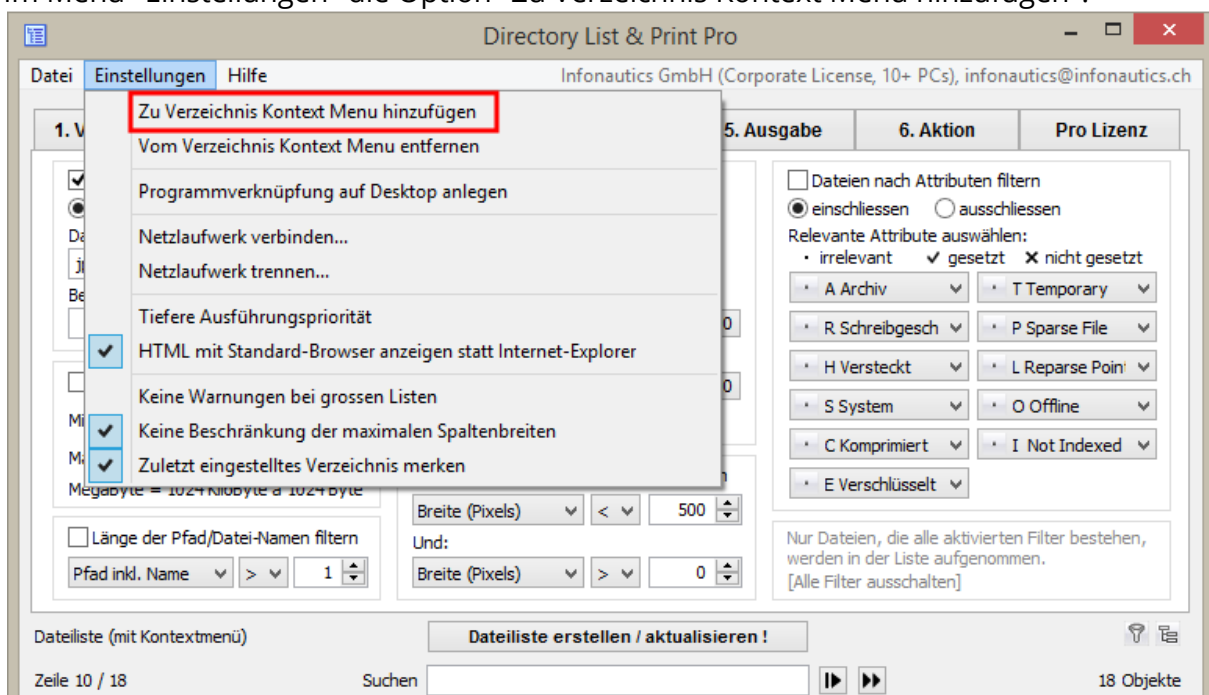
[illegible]

Directory List & Print Pro

Datei Einstellungen Hilfe

Infonautics GmbH (Corporate License, 10+ PCs), infonautics@infonautics.ch

Zu Verzeichnis Kontext Menu hinzufügen
Vom Verzeichnis Kontext Menu entfernen
Programmverknüpfung auf Desktop anlegen
Netzlaufwerk verbinden...
Netzlaufwerk trennen...
Tiefere Ausführungspriorität
HTML mit Standard-Browser anzeigen statt Internet-Explorer
Keine Warnungen bei grossen Listen
Keine Beschränkung der maximalen Spaltenbreiten
Zuletzt eingestelltes Verzeichnis merken

1. V | 5. Ausgabe | 6. Aktion | Pro Lizenz

Da
Be
Mi
Ma
MegaByte = 1024 KiloByte à 1024 Byte

Dateien nach Attributen filtern
einschliessen ausschliessen
Relevante Attribute auswählen:
· irrelevant ✔ gesetzt ✖ nicht gesetzt
A Archiv
T Temporary
R Schreibgesch
P Sparse File
H Versteckt
L Reparse Point
S System
O Offline
C Komprimiert
I Not Indexed
E Verschlüsselt

Breite (Pixels) < 500
Und:
Breite (Pixels) > 0

Länge der Pfad/Datei-Namen filtern
Pfad inkl. Name > 1

Nur Dateien, die alle aktivierten Filter bestehen, werden in der Liste aufgenommen.
[Alle Filter ausschalten]

Dateiliste (mit Kontextmenü)
Dateiliste erstellen / aktualisieren !
Zeile 10 / 18
Suchen
18 Objekte